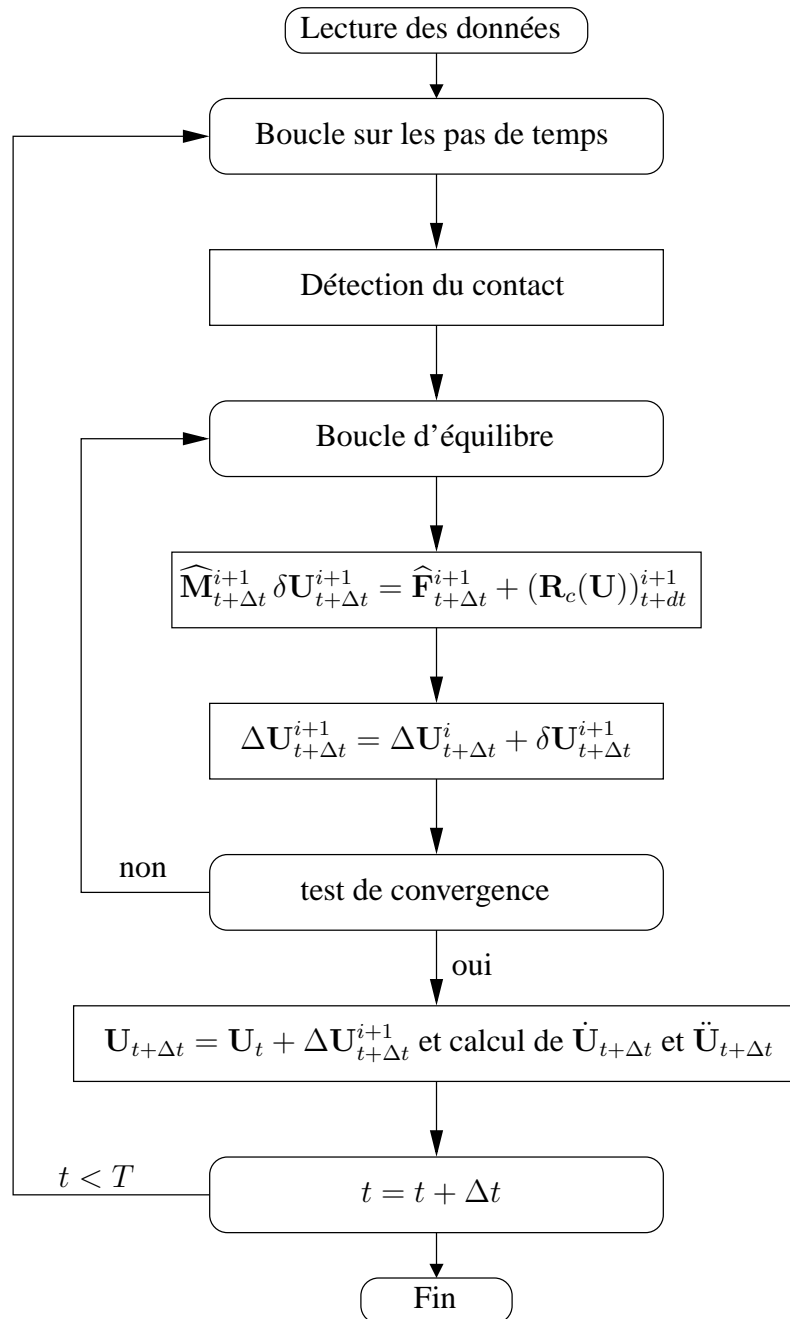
Lecture des données

Boucle sur les pas de temps

Détection du contact

Boucle d'équilibre

$\widehat{\mathbf{M}}^{i+1}_{t+\Delta t}\,\delta\mathbf{U}^{i+1}_{t+\Delta t} = \widehat{\mathbf{F}}^{i+1}_{t+\Delta t} + (\mathbf{R}_c(\mathbf{U}))^{i+1}_{t+dt}$

$\Delta\mathbf{U}^{i+1}_{t+\Delta t} = \Delta\mathbf{U}^{i}_{t+\Delta t} + \delta\mathbf{U}^{i+1}_{t+\Delta t}$

non

test de convergence

oui

$\mathbf{U}_{t+\Delta t} = \mathbf{U}_t + \Delta\mathbf{U}^{i+1}_{t+\Delta t}$ et calcul de $\dot{\mathbf{U}}_{t+\Delta t}$ et $\ddot{\mathbf{U}}_{t+\Delta t}$

$t < T$

$t = t + \Delta t$

Fin